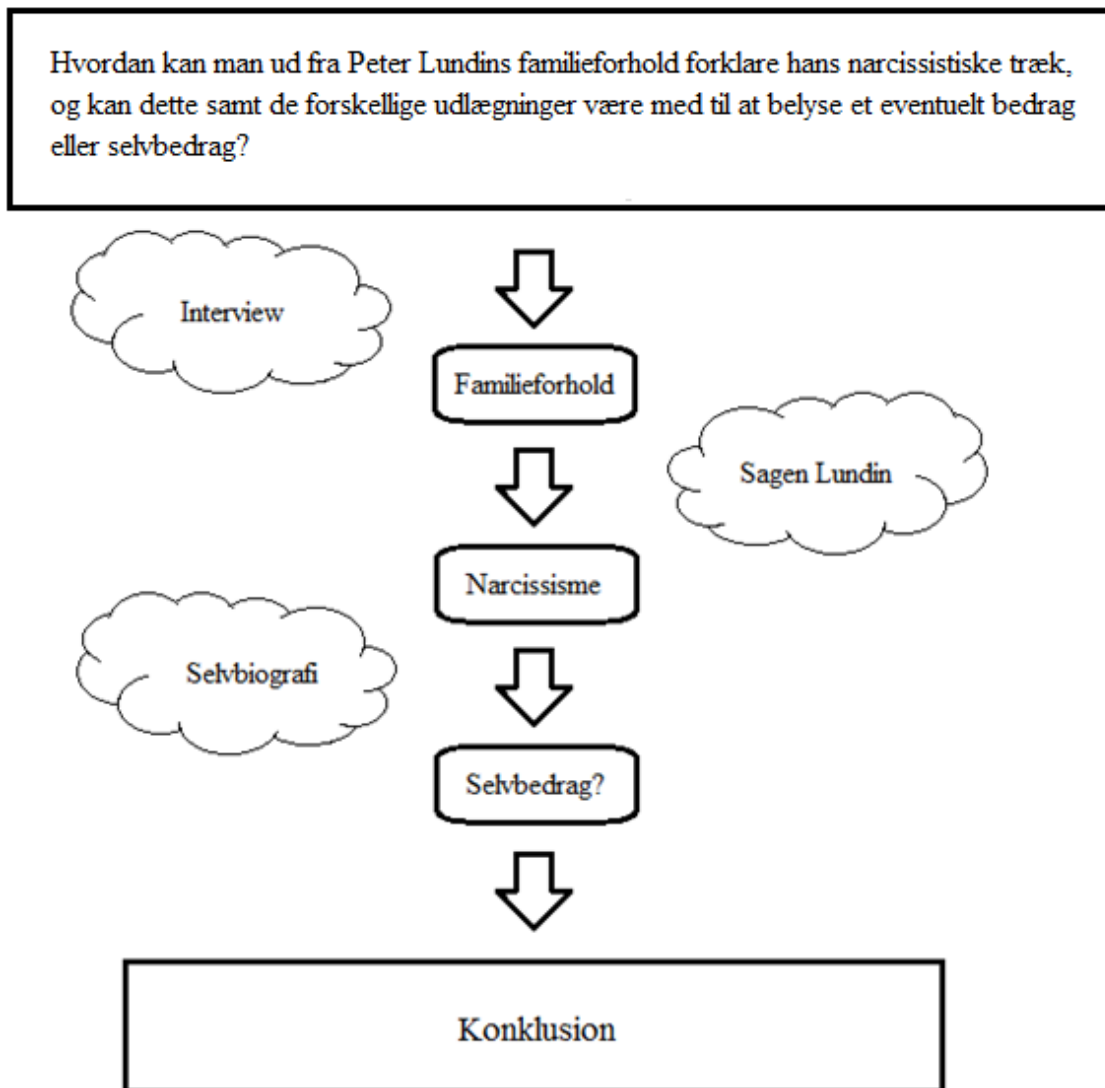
Hvordan kan man ud fra Peter Lundins familieforhold forklare hans narcissistiske træk, og kan dette samt de forskellige udlægninger være med til at belyse et eventuelt bedrag eller selvbedrag?

Interview

Familieforhold

Sagen Lundin

Narcissisme

Selvbiografi

Selvbedrag?

Konklusion